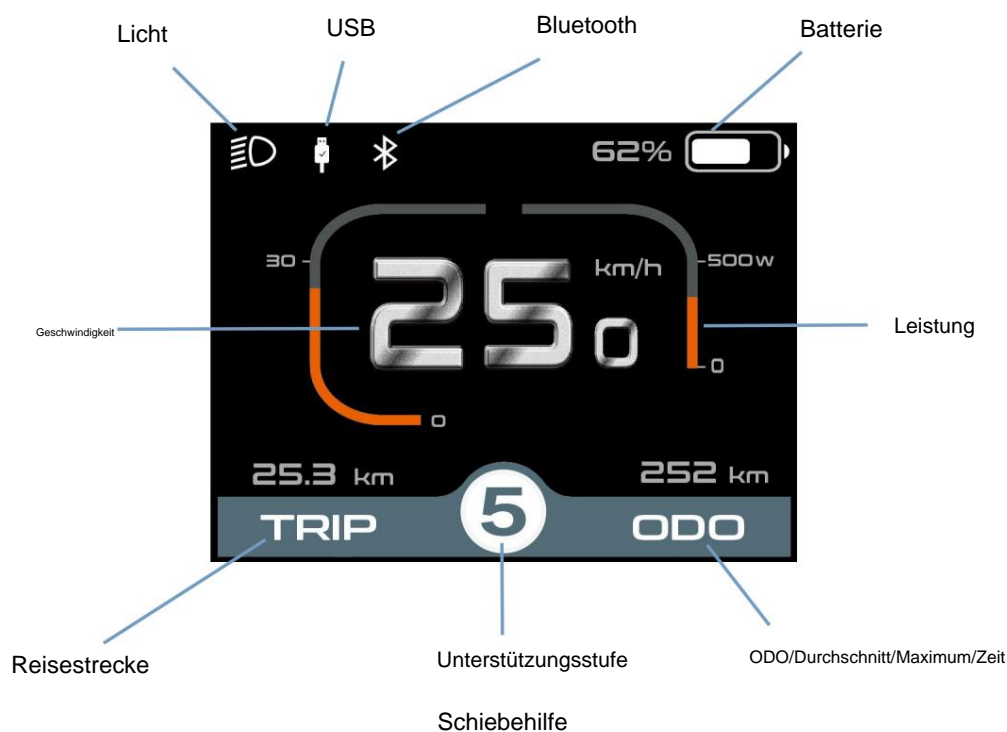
Licht

USB

Bluetooth

Batterie

62%

30

km/h

500w

Geschwindigkeit

25

0

Leistung

0

0

25.3 km

252 km

TRIP

5

ODO

Reisestrecke

Unterstützungsstufe

ODO/Durchschnitt/Maximum/Zeit

Schiebehilfe